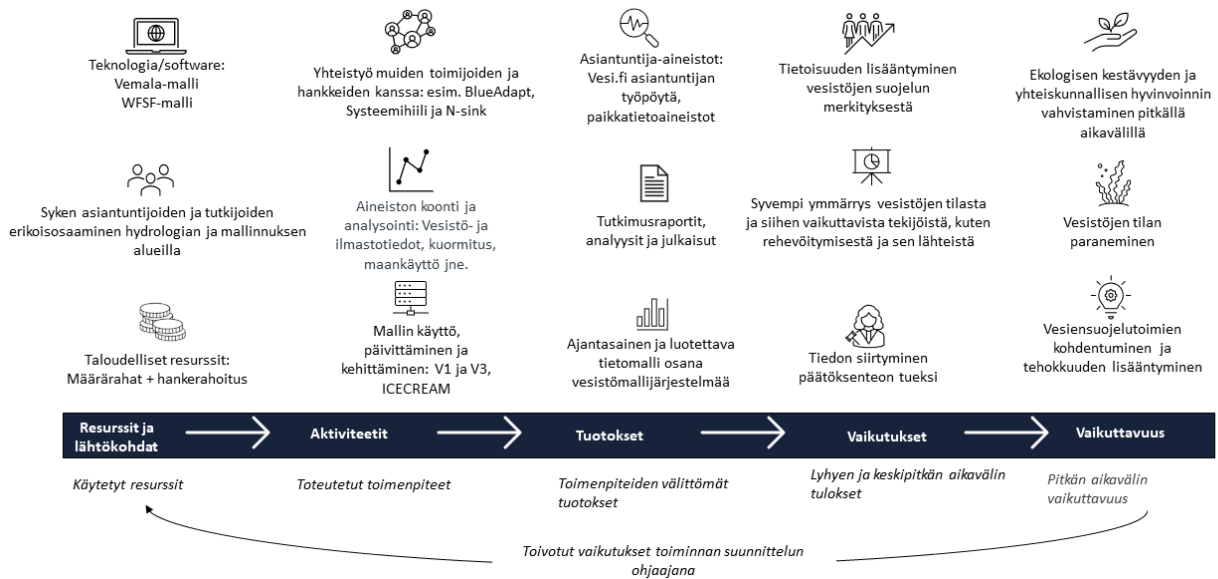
Teknologia/software: Vemala-malli WFSF-malli

Yhteistyö muiden toimijoiden ja hankkeiden kanssa: esim. BlueAdapt, Systeemihiili ja N-sink

Asiantuntija-aineistot: Vesi.fi asiantuntijan työpöytä, paikkatietoaineistot

Tietoisuuden lisääntyminen vesistöjen suojelun merkityksestä

Ekologisen kestävyyden ja yhteiskunnallisen hyvinvoinnin vahvistaminen pitkällä aikavälillä

Syken asiantuntijoiden ja tutkijoiden erikoisosaaminen hydrologian ja mallinnuksen alueilla

Aineiston koonti ja analysointi: Vesistö- ja ilmastotiedot, kuormitus, maankäyttö jne.

Tutkimusraportit, analyysit ja julkaisut

Syvempi ymmärrys vesistöjen tilasta ja siihen vaikuttavista tekijöistä, kuten rehevöitymisestä ja sen lähteistä

Vesistöjen tilan paraneminen

Taloudelliset resurssit: Määrärahat + hankerahoitus

Mallin käyttö, päivittäminen ja kehittäminen: V1 ja V3, ICECREAM

Ajantasainen ja luotettava tietomalli osana vesistömallijärjestelmää

Tiedon siirtyminen päätöksenteon tueksi

Vesiensuojelutoimien kohdentuminen ja tehokkuuden lisääntyminen

Resurssit ja lähtökohdat

Aktiviteetit

Tuotokset

Vaikutukset

Vaikuttavuus

Käytetyt resurssit

Toteutetut toimenpiteet

Toimenpiteiden välittömät tuotokset

Lyhyen ja keskipitkän aikavälin tulokset

Pitkän aikavälin vaikuttavuus

Toivotut vaikutukset toiminnan suunnittelun ohjaajana